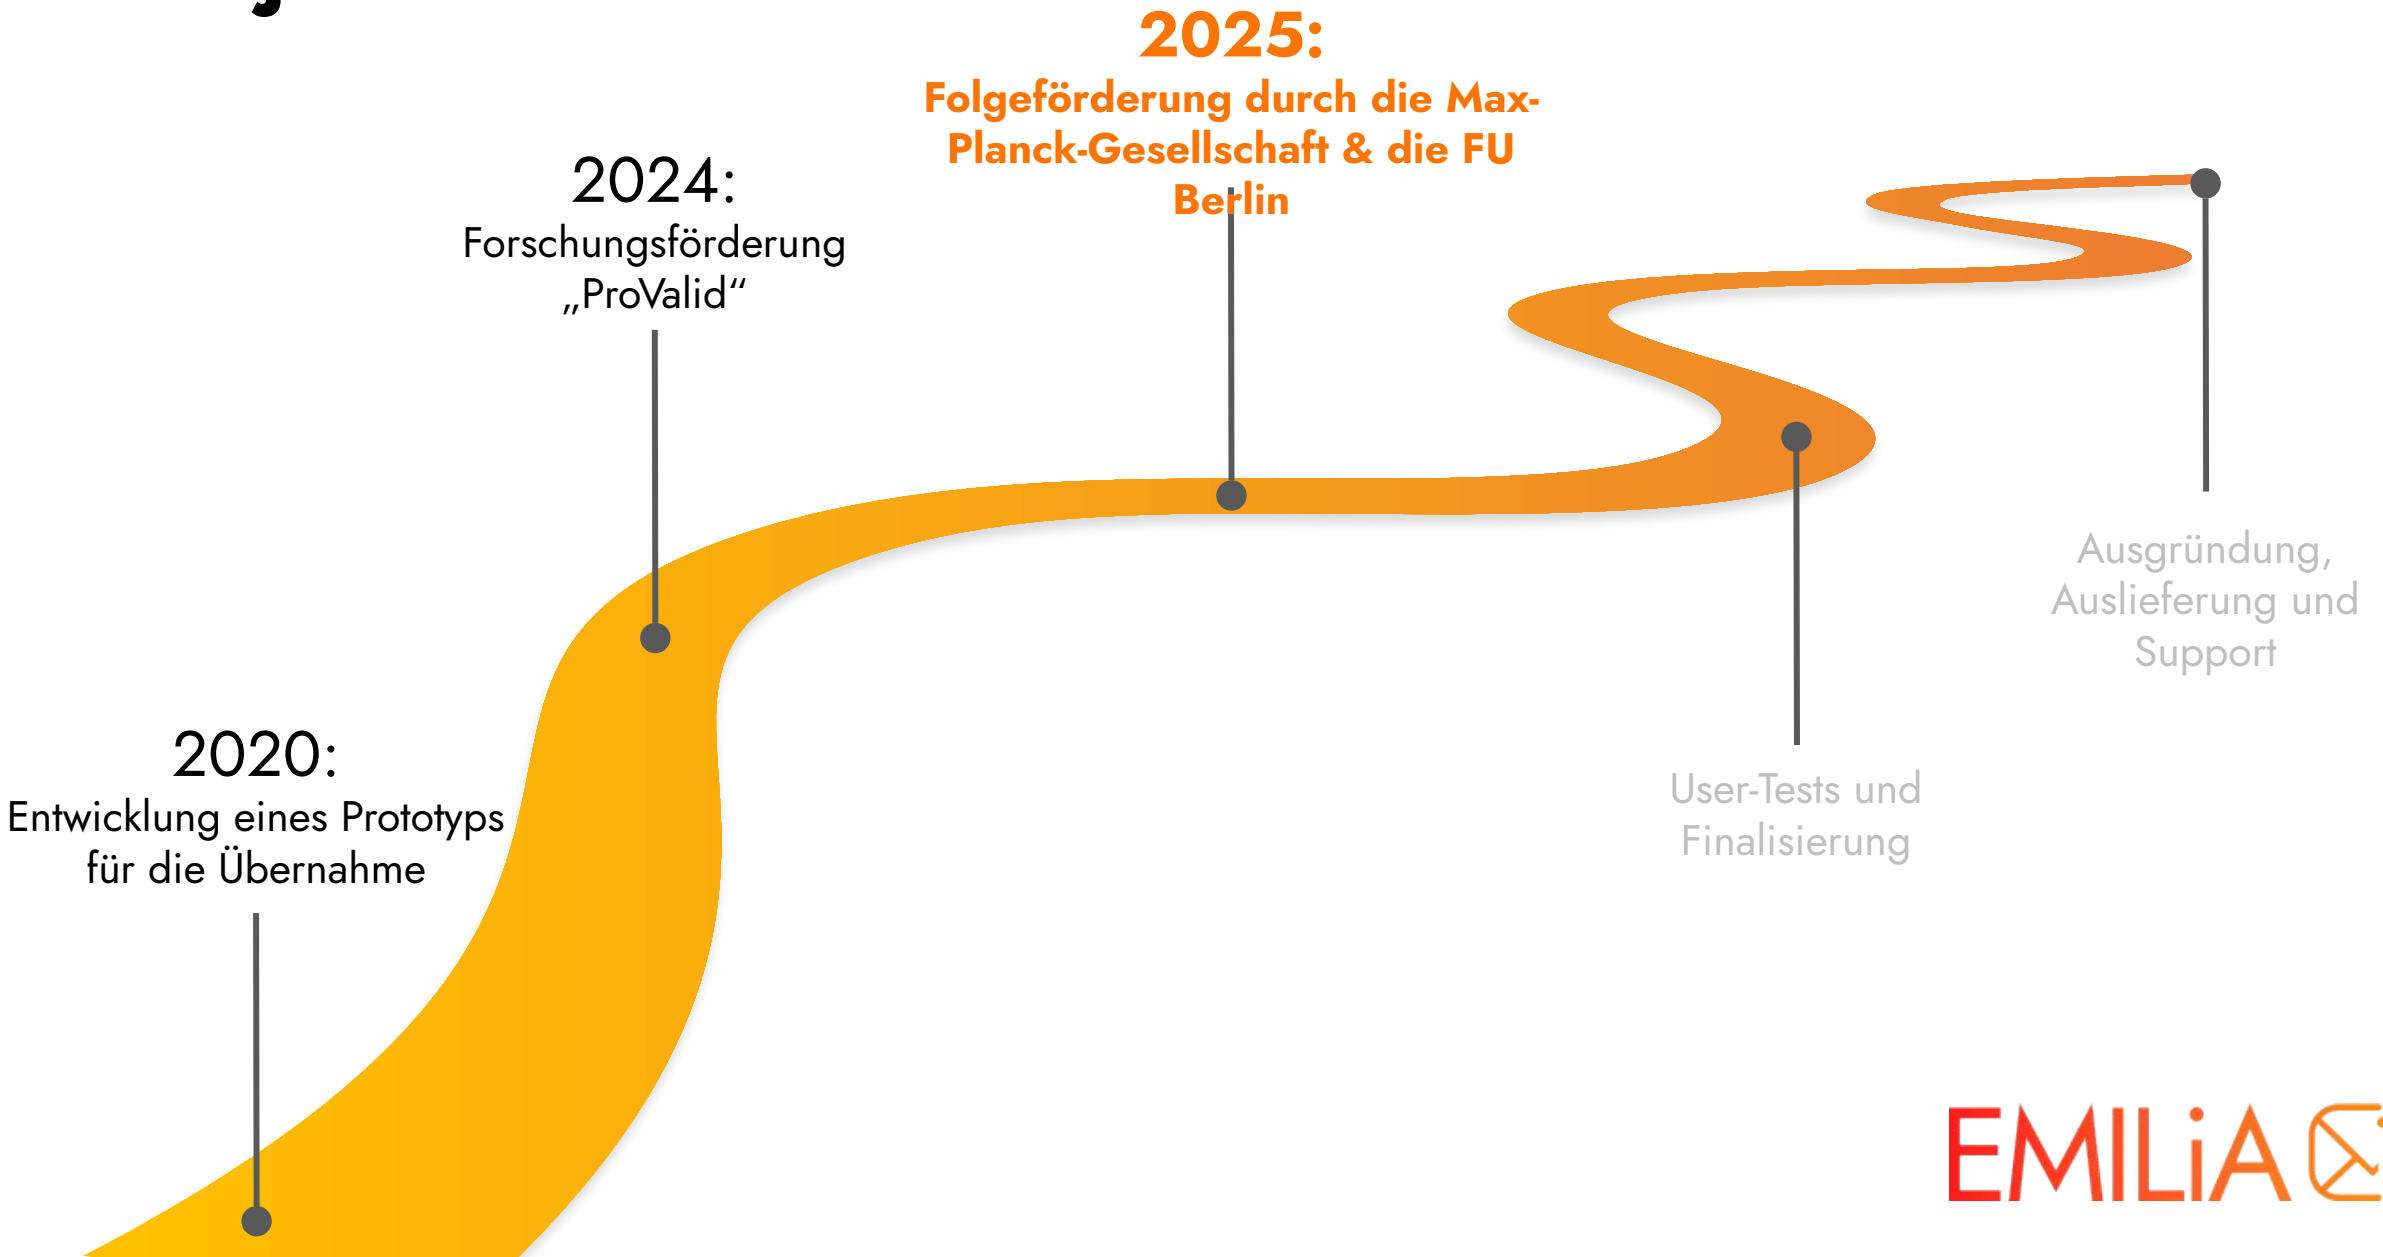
2025:
Folgeförderung durch die Max-Planck-Gesellschaft & die FU Berlin

2024:
Forschungsförderung „ProValid“

2020:
Entwicklung eines Prototyps für die Übernahme

User-Tests und Finalisierung

Ausgründung, Auslieferung und Support

EMILiA